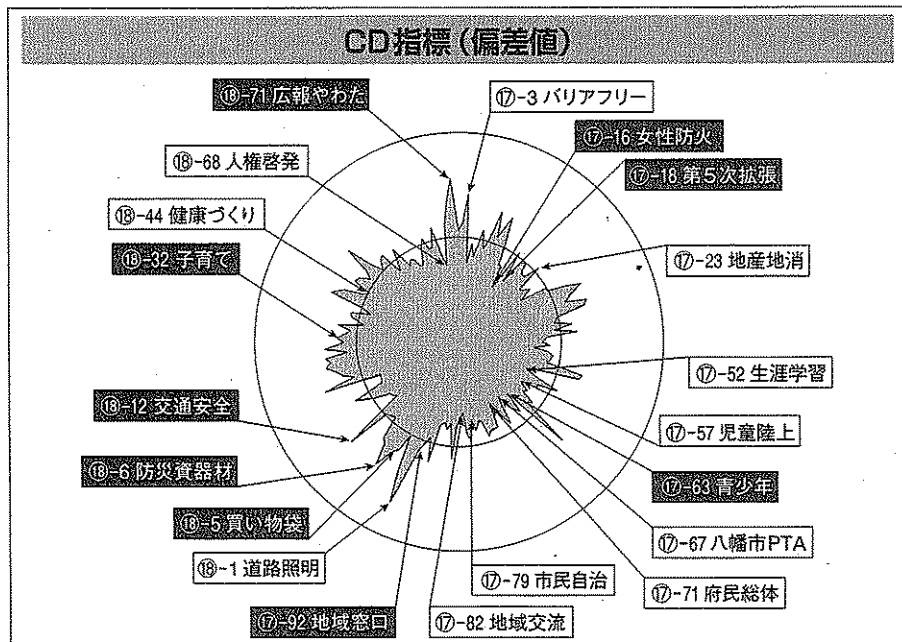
CD指標（偏差値）

⑱-71 広報やわた

⑰-3 バリアフリー

⑰-16 女性防火

⑱-68 人権啓発

⑰-18 第5次拡張

⑱-44 健康づくり

⑱-32 子育て

⑰-23 地産地消

⑰-52 生涯学習

⑱-12 交通安全

⑰-57 児童陸上

⑱-6 防災資器材

⑰-63 青少年

⑱-5 買い物袋

⑰-67 八幡市PTA

⑱-1 道路照明

⑰-79 市民自治

⑰-71 府民総体

⑰-92 地域窓口

⑰-82 地域交流